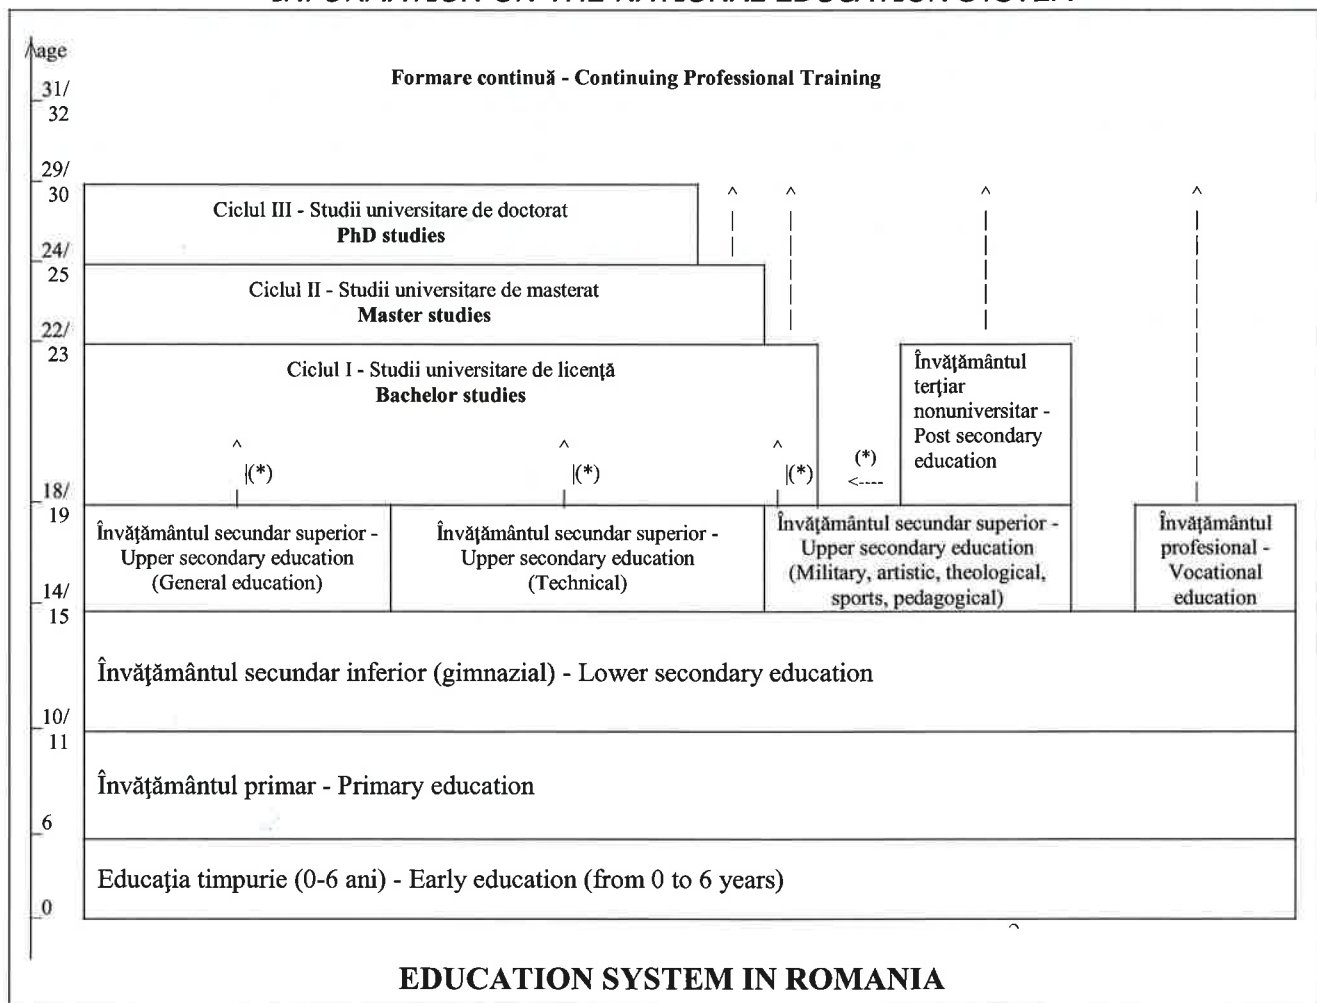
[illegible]

age

31/
32

29/
30

24/
25

22/
23

18/
19

14/
15

10/
11

6

0

Formare continuă - Continuing Professional Training

Ciclul III - Studii universitare de doctorat
**PhD studies**

Ciclul II - Studii universitare de masterat
**Master studies**

Ciclul I - Studii universitare de licenţă
**Bachelor studies**

(*)

(*)

(*)

(*)
<----

Învăţământul terţiar nonuniversitar - Post secondary education

Învăţământul secundar superior - Upper secondary education (General education)

Învăţământul secundar superior - Upper secondary education (Technical)

Învăţământul secundar superior - Upper secondary education (Military, artistic, theological, sports, pedagogical)

Învăţământul profesional - Vocational education

Învăţământul secundar inferior (gimnazial) - Lower secondary education

Învăţământul primar - Primary education

Educaţia timpurie (0-6 ani) - Early education (from 0 to 6 years)

EDUCATION SYSTEM IN ROMANIA